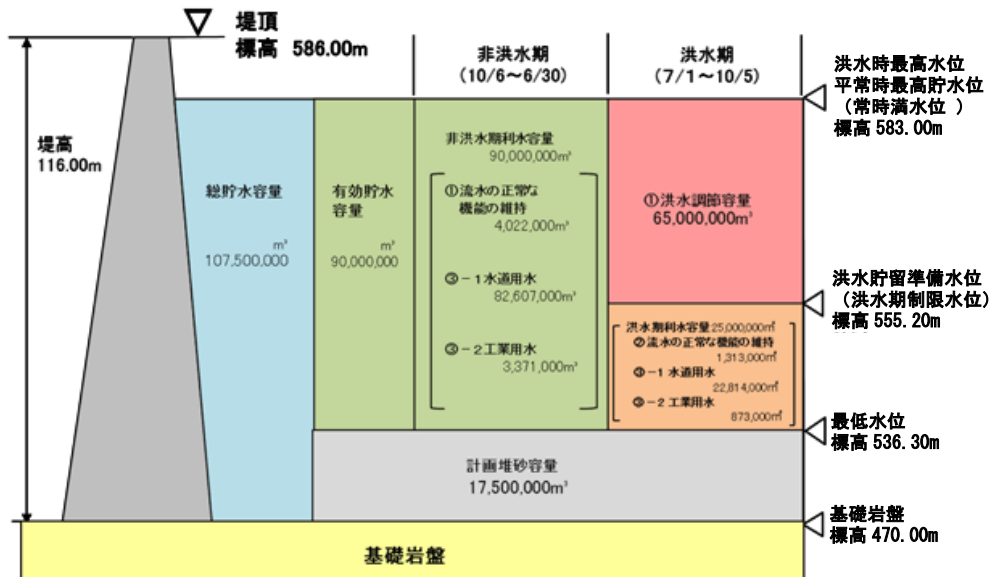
堤頂
標高 586.00m

非洪水期
(10/6～6/30)

洪水期
(7/1～10/5)

洪水時最高水位
平常時最高貯水位
(常時満水位 )
標高 583.00m

堤高
116.00m

総貯水容量
107,500,000 m³

有効貯水容量
90,000,000 m³

非洪水期利水容量
90,000,000m³

①流水の正常な機能の維持
4,022,000m³

③－1水道用水
82,607,000m³

③－2工業用水
3,371,000m³

①洪水調節容量
65,000,000m³

洪水貯留準備水位
(洪水期制限水位)
標高 555.20m

洪水期利水容量 25,000,000m³
②流水の正常な機能の維持
1,313,000m³
③－1 水道用水
22,814,000m³
③－2 工業用水
873,000m³

最低水位
標高 536.30m

計画堆砂容量
17,500,000m³

基礎岩盤
標高 470.00m

基礎岩盤